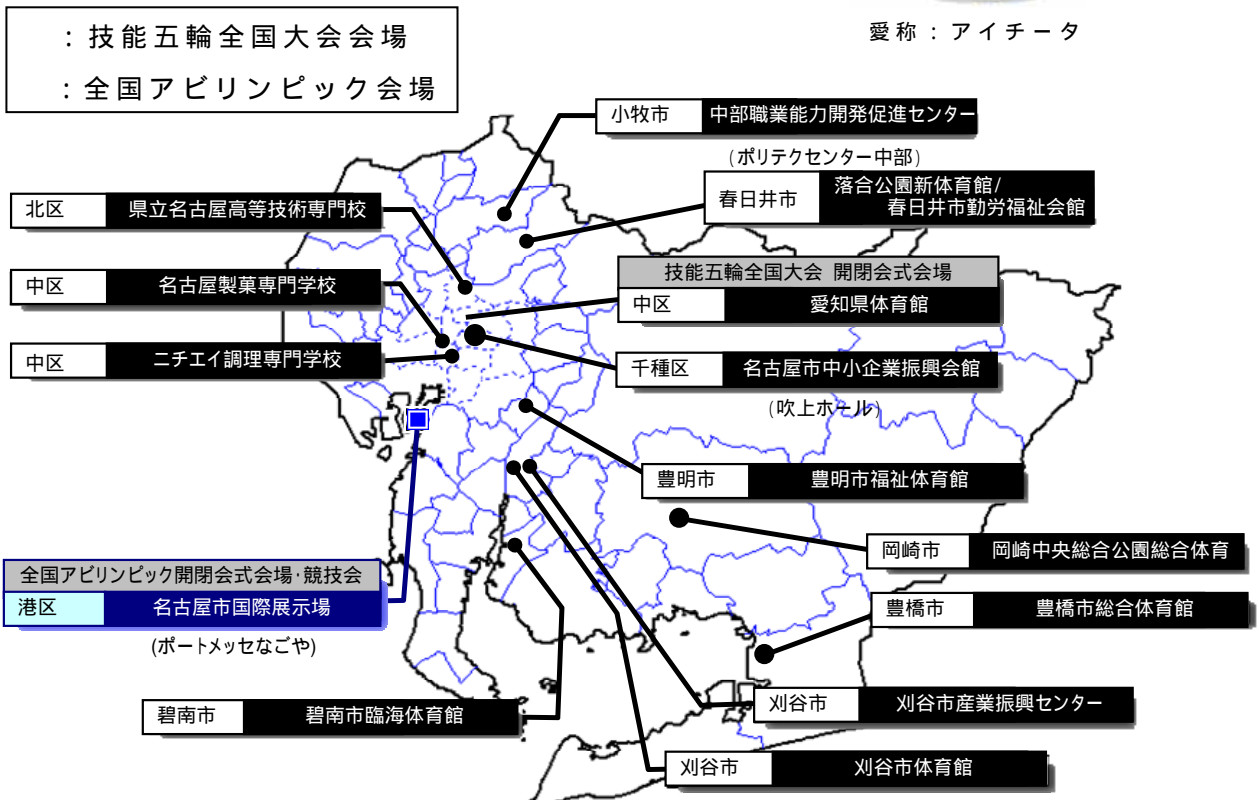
：技能五輪全国大会会場
：全国アビリンピック会場

愛称：アイチータ

小牧市 中部職業能力開発促進センター
(ポリテクセンター中部)

春日井市 落合公園新体育館/春日井市勤労福祉会館

北区 県立名古屋高等技術専門校

中区 名古屋製菓専門学校

技能五輪全国大会 開閉会式会場
中区 愛知県体育館

中区 ニチエイ調理専門学校

千種区 名古屋市中小企業振興会館
(吹上ホール)

豊明市 豊明市福祉体育館

岡崎市 岡崎中央総合公園総合体育

全国アビリンピック開閉会式会場･競技会
港区 名古屋市国際展示場
(ポートメッセなごや)

豊橋市 豊橋市総合体育館

碧南市 碧南市臨海体育館

刈谷市 刈谷市産業振興センター

刈谷市 刈谷市体育館